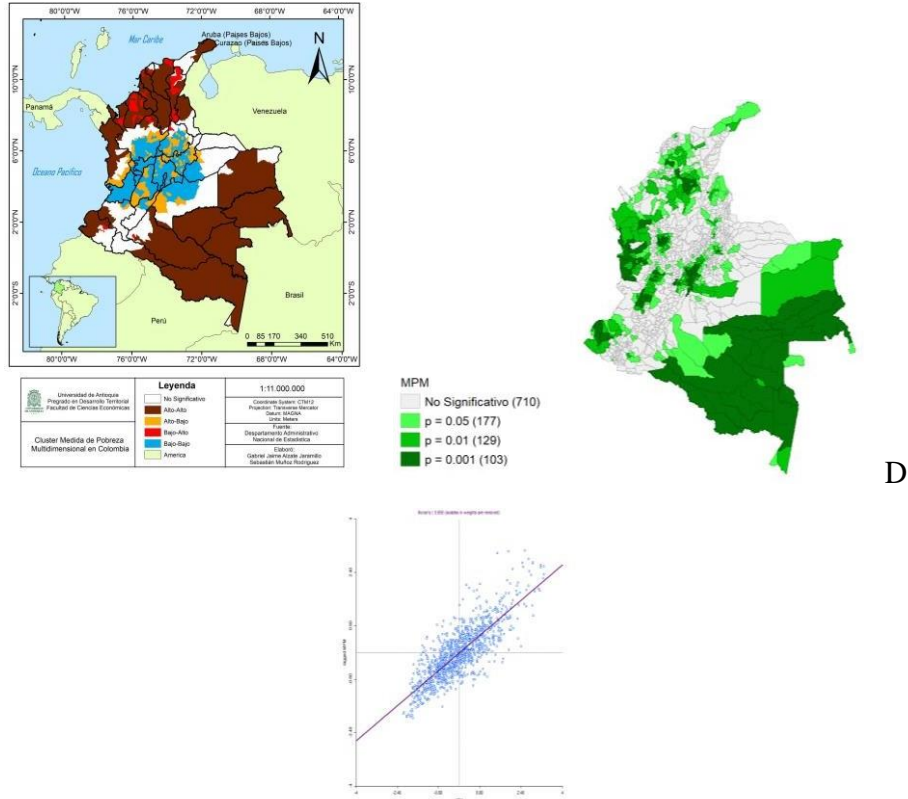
80°0'0"W 76°0'0"W 72°0'0"W 68°0'0"W 64°0'0"W

Mar Caribe

Aruba (Países Bajos)
Curazao (Países Bajos)

N

Panamá

Venezuela

Océano Pacífico

Brasil

Perú

0 85 170 340 510 Km

10°0'0"N 6°0'0"N 2°0'0"N 2°0'0"S

80°0'0"W 76°0'0"W 72°0'0"W 68°0'0"W 64°0'0"W

Universidad de Antioquia
Pregrado en Desarrollo Territorial
Facultad de Ciencias Económicas

Cluster Medida de Pobreza Multidimensional en Colombia

Leyenda
No Significativo
Alto-Alto
Alto-Bajo
Bajo-Alto
Bajo-Bajo
America

1:11.000.000

Coordinate System: CTM12
Projection: Transverse Mercator
Datum: MAGNA
Units: Meters

Fuente:
Departamento Administrativo Nacional de Estadística

Elaboró:
Gabriel Jaime Alzate Jaramillo
Sebastián Muñoz Rodríguez

MPM
No Significativo (710)
p = 0.05 (177)
p = 0.01 (129)
p = 0.001 (103)

D

Moran's I: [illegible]

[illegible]